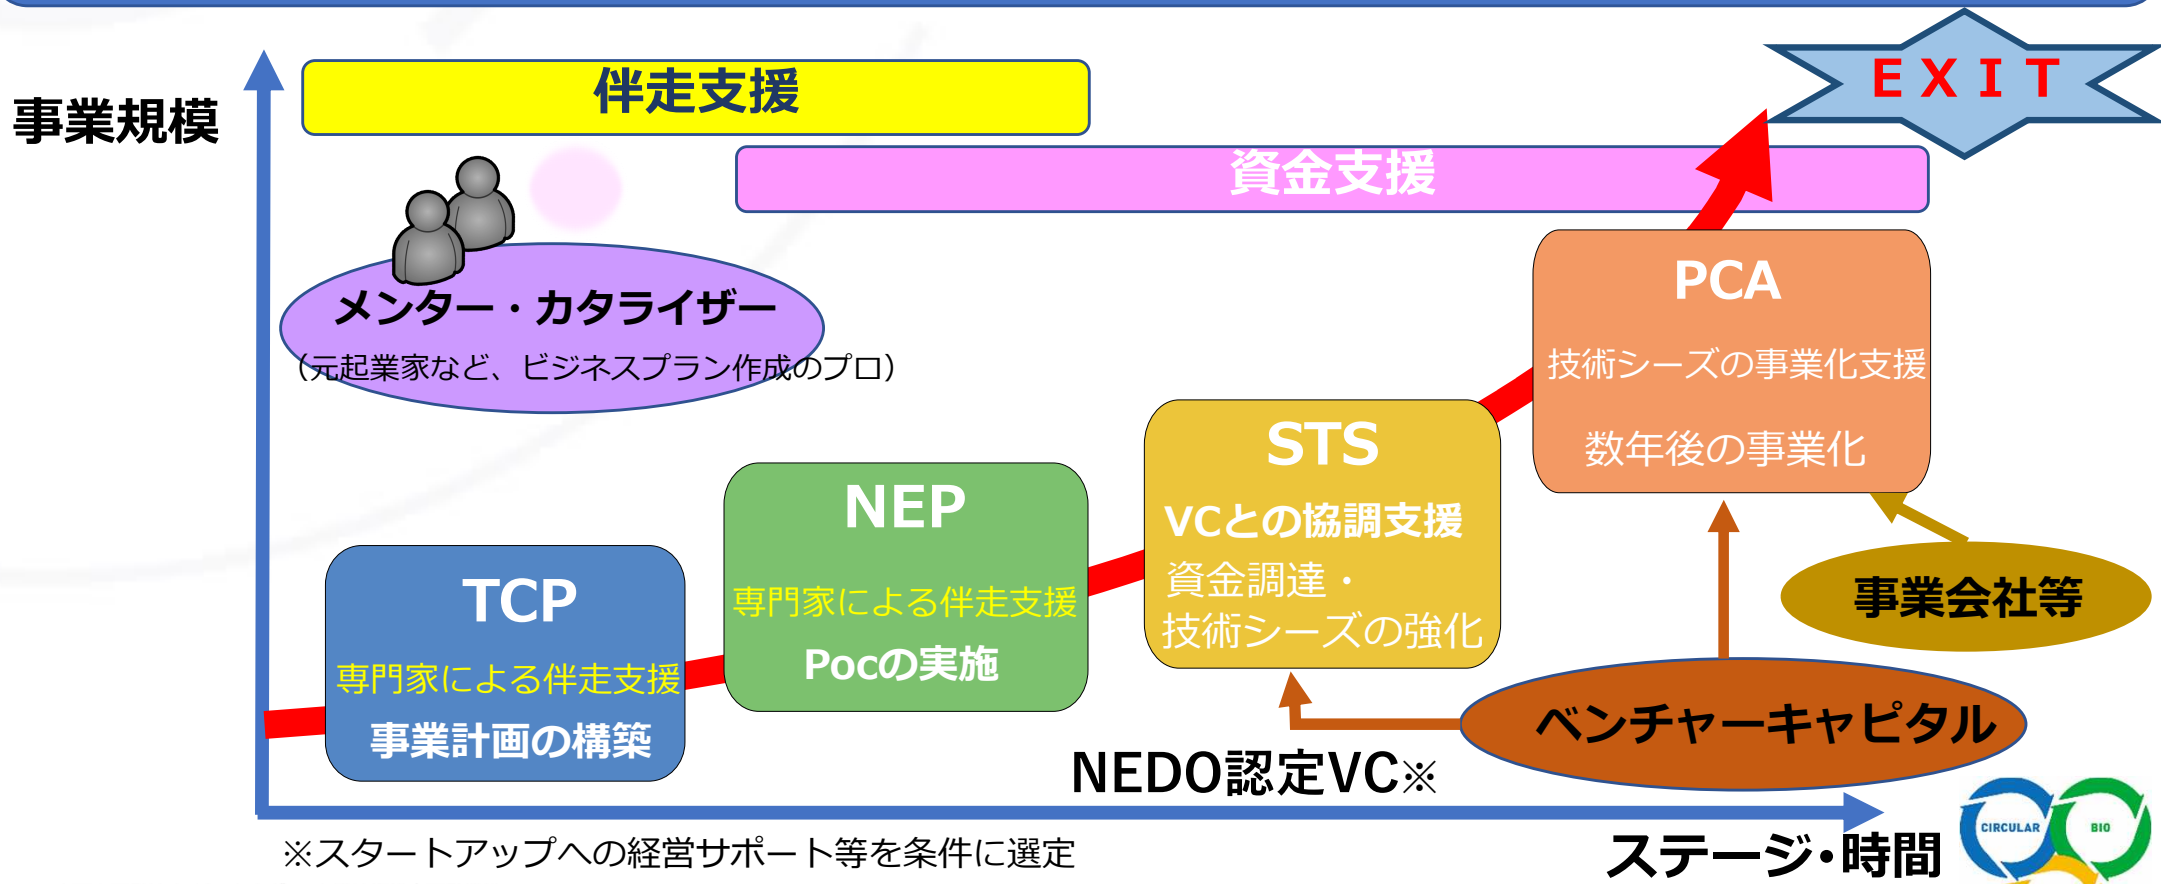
事業規模

伴走支援

EXIT

資金支援

メンター・カタライザー
（元起業家など、ビジネスプラン作成のプロ）

PCA
技術シーズの事業化支援
数年後の事業化

STS
VCとの協調支援
資金調達・
技術シーズの強化

NEP
専門家による伴走支援
Pocの実施

TCP
専門家による伴走支援
事業計画の構築

事業会社等

ベンチャーキャピタル

NEDO認定VC※

※スタートアップへの経営サポート等を条件に選定

ステージ・時間

CIRCULAR BIO